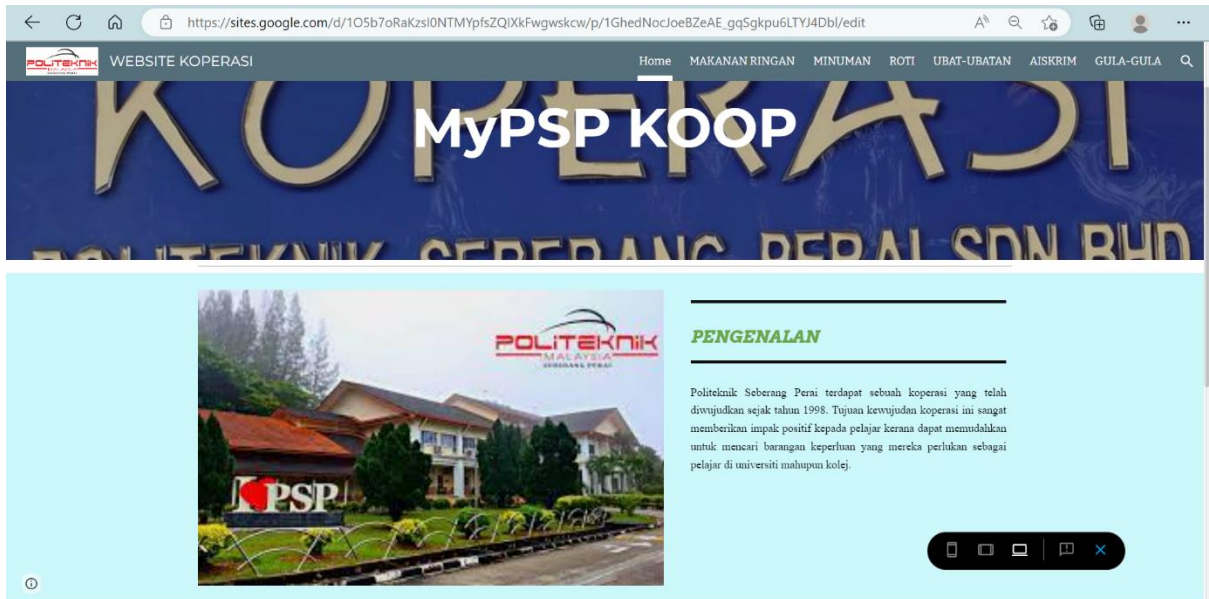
https://sites.google.com/d/1O5b7oRaKzsI0NTMYpfsZQIXkFwgwskcw/p/1GhedNocJoeBZeAE_gqSgkpu6LTYJ4Dbl/edit

POLITEKNIK

WEBSITE KOPERASI

Home MAKANAN RINGAN MINUMAN ROTI UBAT-UBATAN AISKRIM GULA-GULA

KOPERASI

MyPSP KOOP

POLITEKNIK SEBERANG PERAI SDN BHD

POLITEKNIK MALAYSIA SEBERANG PERAI

PSP

PENGENALAN

Politeknik Seberang Perai terdapat sebuah koperasi yang telah diwujudkan sejak tahun 1998. Tujuan kewujudan koperasi ini sangat memberikan impak positif kepada pelajar kerana dapat memudahkan untuk mencari barangan keperluan yang mereka perlukan sebagai pelajar di universiti mahupun kolej.